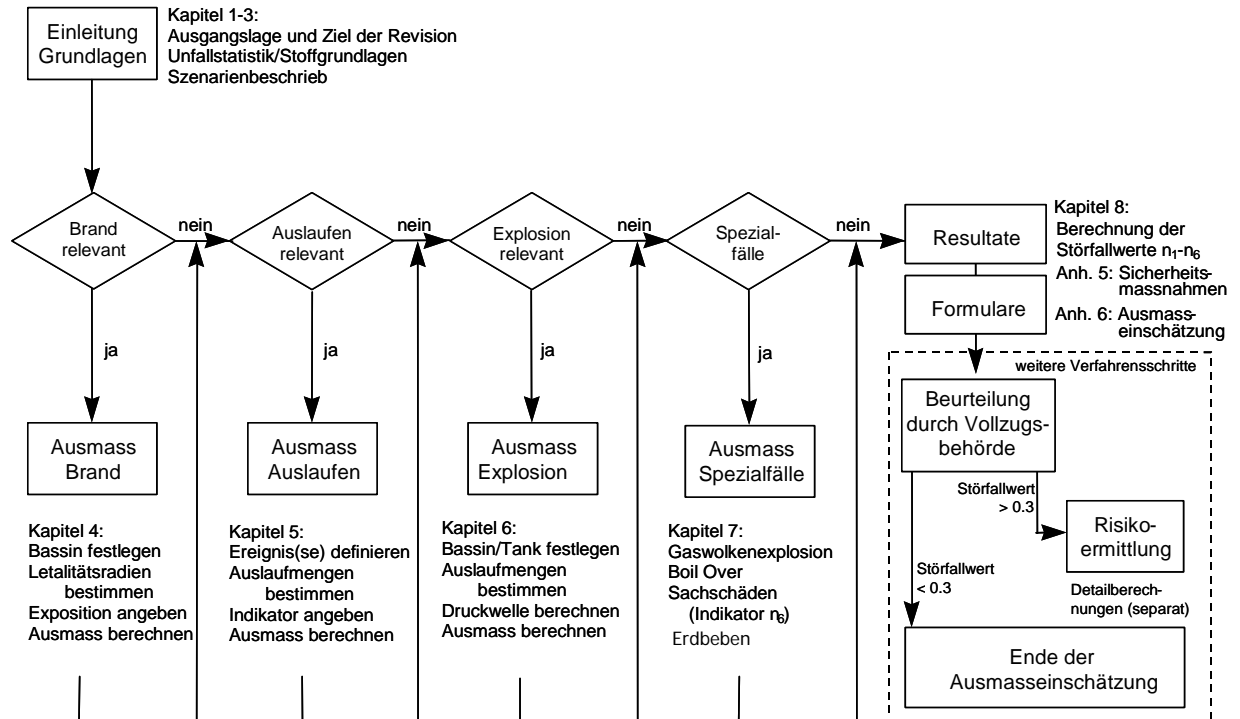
Einleitung Grundlagen

Kapitel 1-3:
Ausgangslage und Ziel der Revision
Unfallstatistik/Stoffgrundlagen
Szenarienbeschrieb

Brand relevant

nein

Auslaufen relevant

nein

Explosion relevant

nein

Spezialfälle

nein

Resultate

Kapitel 8:
Berechnung der Störfallwerte $n_1$-$n_6$

Formulare

Anh. 5: Sicherheitsmassnahmen
Anh. 6: Ausmasseinschätzung

ja

ja

ja

ja

weitere Verfahrensschritte

Ausmass Brand

Ausmass Auslaufen

Ausmass Explosion

Ausmass Spezialfälle

Beurteilung durch Vollzugsbehörde

Störfallwert > 0.3

Risikoermittlung

Störfallwert < 0.3

Detailberechnungen (separat)

Kapitel 4:
Bassin festlegen
Letalitätsradien bestimmen
Exposition angeben
Ausmass berechnen

Kapitel 5:
Ereignis(se) definieren
Auslaufmengen bestimmen
Indikator angeben
Ausmass berechnen

Kapitel 6:
Bassin/Tank festlegen
Auslaufmengen bestimmen
Druckwelle berechnen
Ausmass berechnen

Kapitel 7:
Gaswolkenexplosion
Boil Over
Sachschäden (Indikator $n_6$)
Erdbeben

Ende der Ausmasseinschätzung